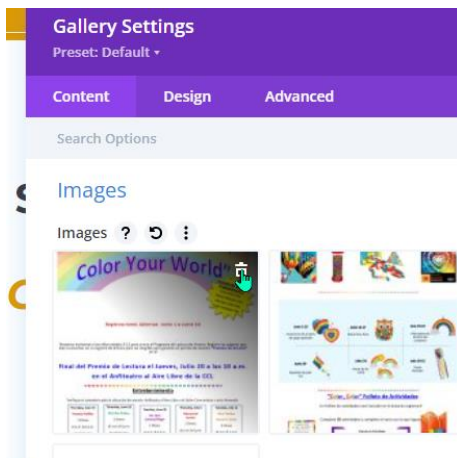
Gallery Settings
Preset: Default ▾

Content
Design
Advanced

Search Options

Images

Images ? ⟲ ⋮

Color Your World

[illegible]

Final del Premio de Lectura el Jueves, Julio 28 a las 10 a.m. en el Anfiteatro al Aire Libre de la CCL

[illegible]